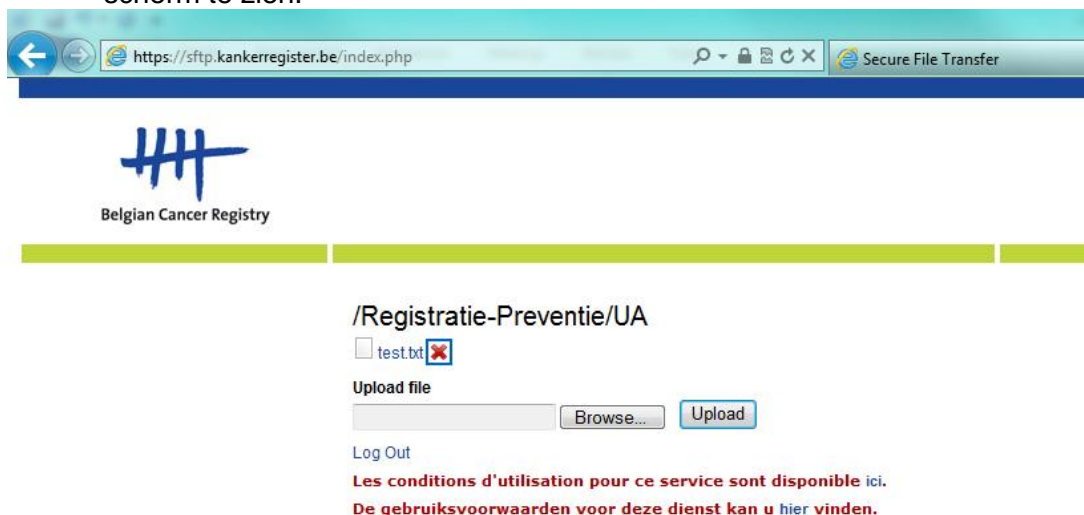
scherm te zien.

https://sftp.kankerregister.be/index.php

Secure File Transfer

Belgian Cancer Registry

/Registratie-Preventie/UA

test.txt

Upload file

Browse...

Upload

Log Out

Les conditions d'utilisation pour ce service sont disponible ici.

De gebruiksvoorwaarden voor deze dienst kan u hier vinden.